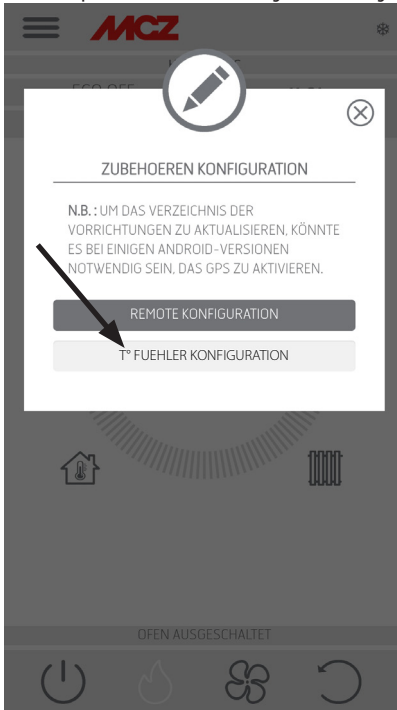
MCZ

ZUBEHOEREN KONFIGURATION

N.B.: UM DAS VERZEICHNIS DER VORRICHTUNGEN ZU AKTUALISIEREN, KÖNNTE ES BEI EINIGEN ANDROID-VERSIONEN NOTWENDIG SEIN, DAS GPS ZU AKTIVIEREN.

REMOTE KONFIGURATION

T° FUEHLER KONFIGURATION

OFEN AUSGESCHALTET